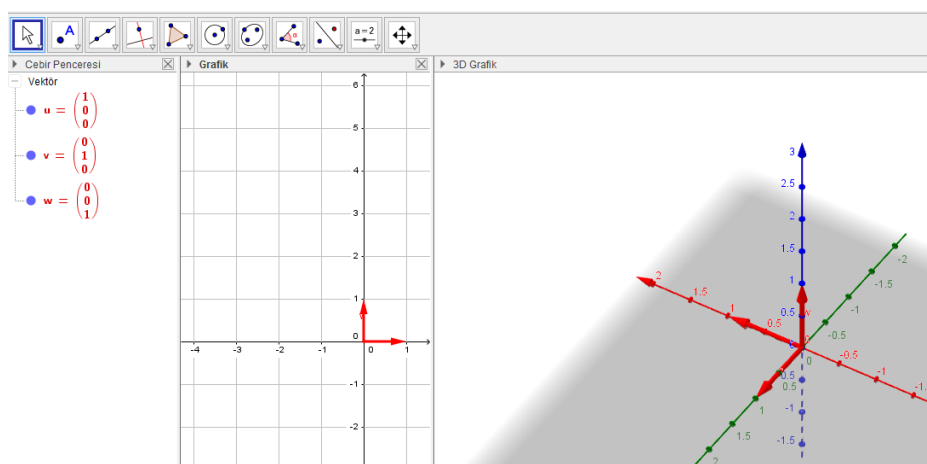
a = 2

Cebir Penceresi

Grafik

3D Grafik

Vektör

u = $\begin{pmatrix}1\\0\\0\end{pmatrix}$

v = $\begin{pmatrix}0\\1\\0\end{pmatrix}$

w = $\begin{pmatrix}0\\0\\1\end{pmatrix}$

6
5
4
3
2
1
0
-1
-2
-4
-3
-2
-1
0
1

3
2.5
2
1.5
1
0.5
0
-0.5
-1
-1.5
2
1.5
1
0.5
-0.5
-1
-2
-1.5
-1
-0.5
0.5
1
1.5
2